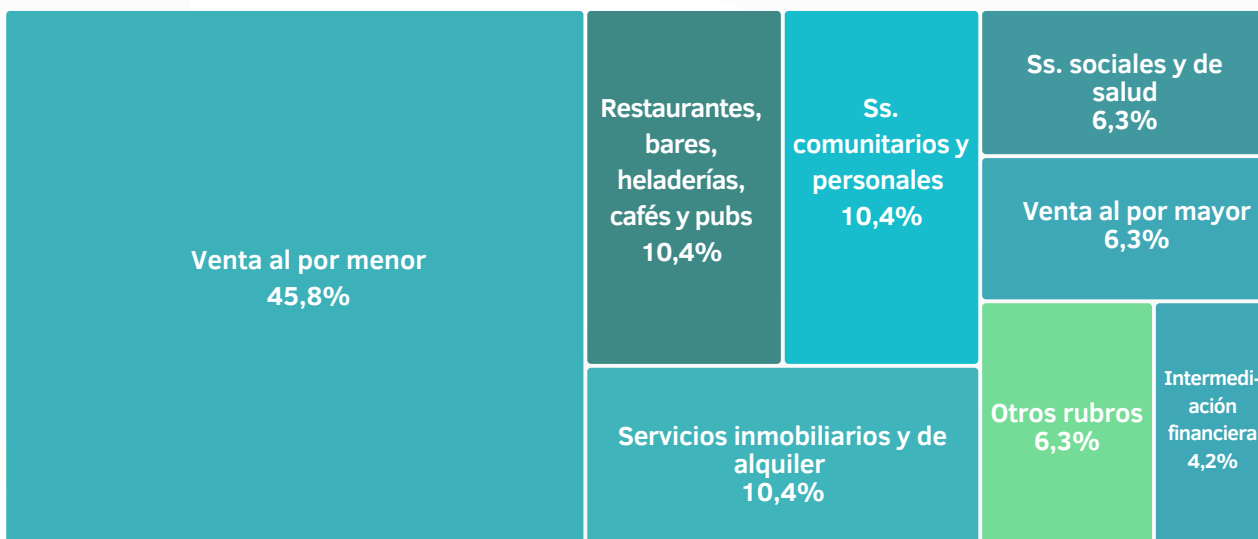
Venta al por menor
45,8%

Restaurantes, bares, heladerías, cafés y pubs
10,4%

Ss. comunitarios y personales
10,4%

Ss. sociales y de salud
6,3%

Venta al por mayor
6,3%

Servicios inmobiliarios y de alquiler
10,4%

Otros rubros
6,3%

Intermediación financiera
4,2%